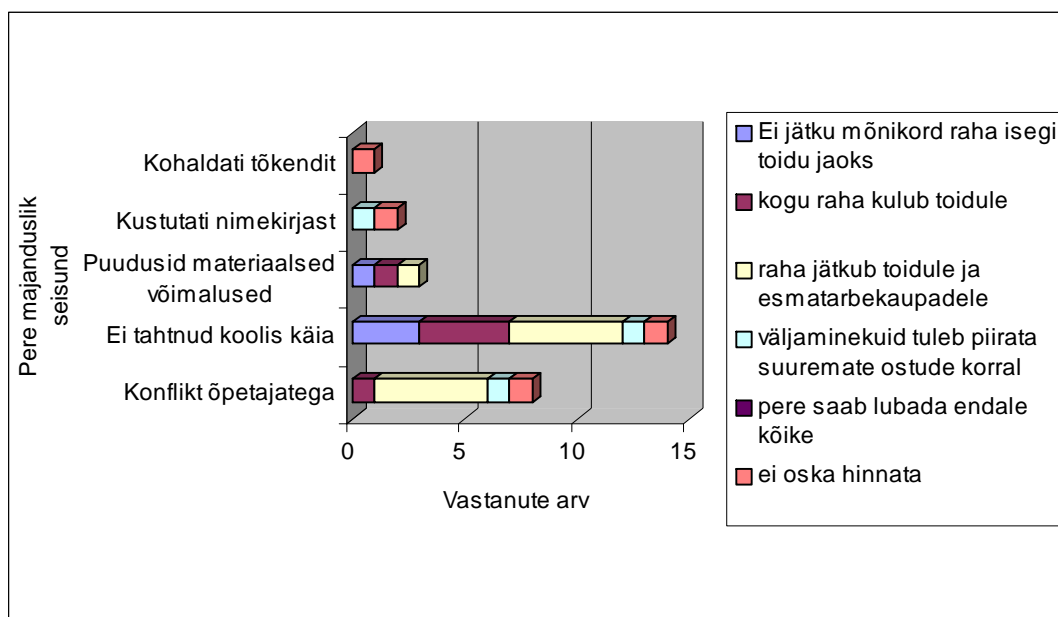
Pere majanduslik seisund

Kohaldati tõkendit
Kustutati nimekirjast
Puudusid materiaalsed võimalused
Ei tahtnud koolis käia
Konflikt õpetajatega

0
5
10
15

Vastanute arv

Ei jätku mõnikord raha isegi toidu jaoks
kogu raha kulub toidule
raha jätkub toidule ja esmatarbekaupadele
väljaminekuid tuleb piirata suuremate ostude korral
pere saab lubada endale kõike
ei oska hinnata